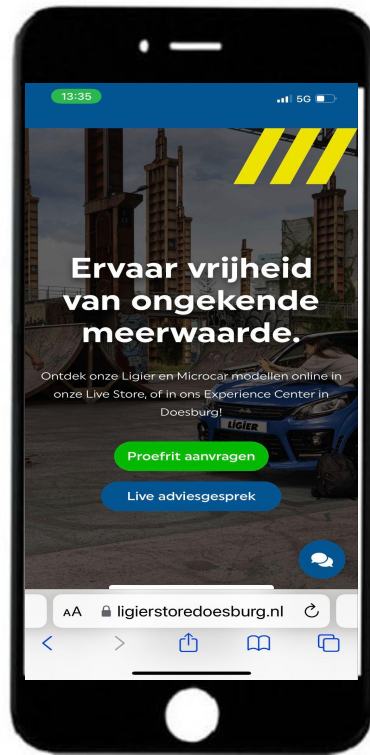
13:35

5G

Ervaar vrijheid van ongekende meerwaarde.

Ontdek onze Ligier en Microcar modellen online in onze Live Store, of in ons Experience Center in Doesburg!

LIGIER

Proefrit aanvragen

Live adviesgesprek

AA ligierstoredoesburg.nl